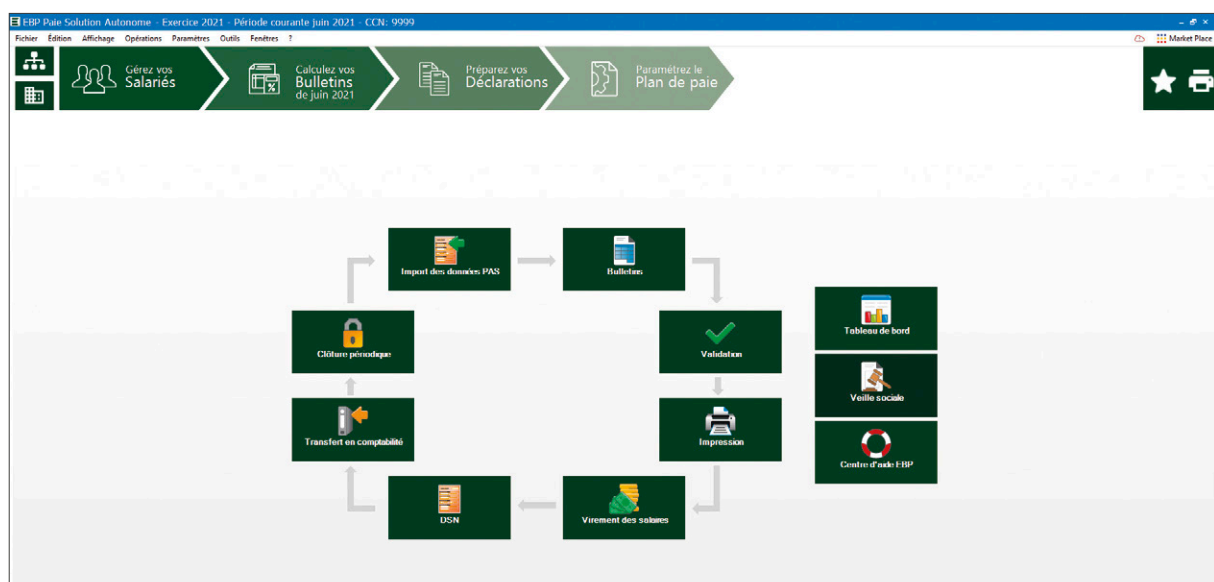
EBP Paie Solution Autonome - Exercice 2021 - Période courante juin 2021 - CCN: 9999

Fichier Édition Affichage Opérations Paramètres Outils Fenêtres ?

Market Place

Gérez vos Salariés

Calculez vos Bulletins de juin 2021

Préparez vos Déclarations

Paramétrez le Plan de paie

Import des données PAS

Bulletins

Validation

Impression

Virement des salaires

DSN

Transfert en comptabilité

Clôture périodique

Tableau de bord

Veille sociale

Centre d'aide EBP